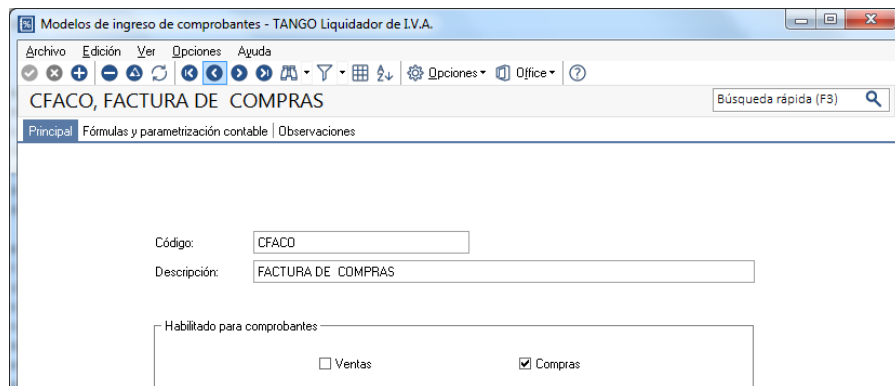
Modelos de ingreso de comprobantes - TANGO Liquidador de I.V.A.

Archivo Edición Ver Opciones Ayuda

Opciones Office

CFACO, FACTURA DE COMPRAS

Búsqueda rápida (F3)

Principal | Fórmulas y parametrización contable | Observaciones

Código: CFACO

Descripción: FACTURA DE COMPRAS

Habilitado para comprobantes

☐ Ventas ☑ Compras